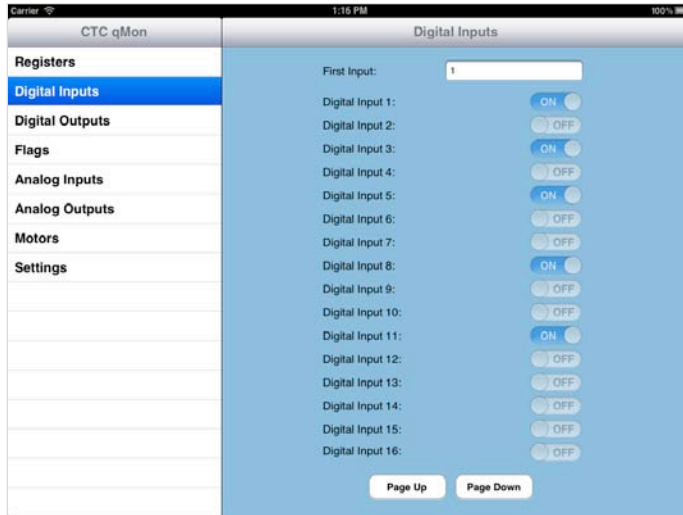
Carrier
1:16 PM
100%

CTC qMon

Registers
Digital Inputs
Digital Outputs
Flags
Analog Inputs
Analog Outputs
Motors
Settings

Digital Inputs

First Input: 1

Digital Input 1: ON
Digital Input 2: OFF
Digital Input 3: ON
Digital Input 4: OFF
Digital Input 5: ON
Digital Input 6: OFF
Digital Input 7: OFF
Digital Input 8: ON
Digital Input 9: OFF
Digital Input 10: OFF
Digital Input 11: ON
Digital Input 12: OFF
Digital Input 13: OFF
Digital Input 14: OFF
Digital Input 15: OFF
Digital Input 16: OFF

Page Up
Page Down